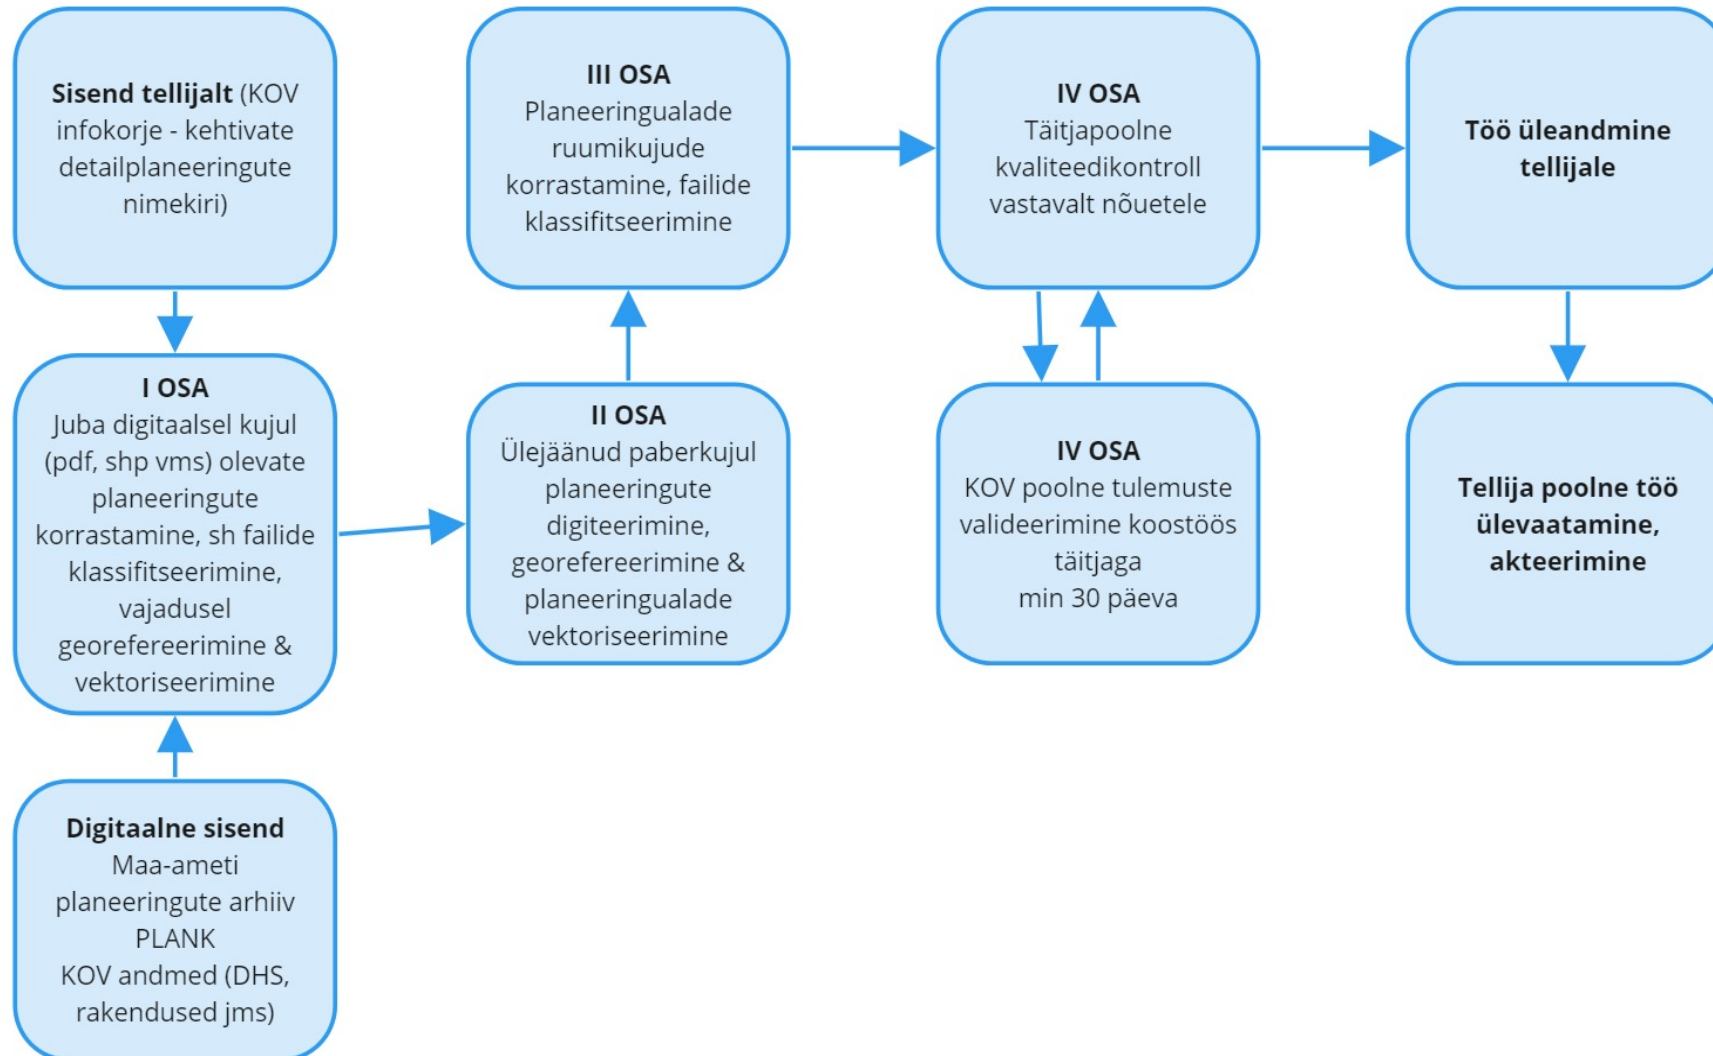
**Sisend tellijalt** (KOV infokorje - kehtivate detailplaneeringute nimekiri)

**I OSA**
Juba digitaalsel kujul (pdf, shp vms) olevate planeeringute korrastamine, sh failide klassifitseerimine, vajadusel georefereerimine & vektoriseerimine

**Digitaalne sisend**
Maa-ameti planeeringute arhiiv PLANK
KOV andmed (DHS, rakendused jms)

**III OSA**
Planeeringualade ruumikujude korrastamine, failide klassifitseerimine

**II OSA**
Ülejäänud paberkujul planeeringute digiteerimine, georefereerimine & planeeringualade vektoriseerimine

**IV OSA**
Täitjapoolne kvaliteedikontroll vastavalt nõuetele

**IV OSA**
KOV poolne tulemuste valideerimine koostöös täitjaga
min 30 päeva

**Töö üleandmine tellijale**

**Tellija poolne töö ülevaatamine, akteerimine**